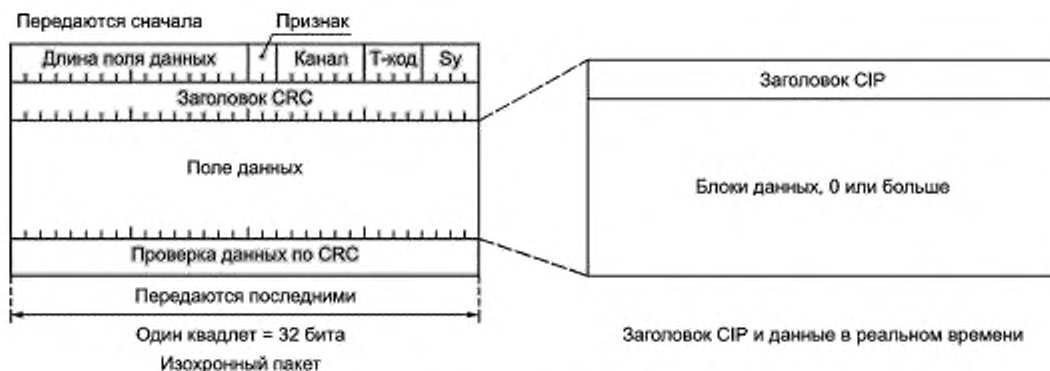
Передаются сначала

Признак

| Длина поля данных | | Канал | Т-код | Sy |
|---|---|---|---|---|

Заголовок CRC

Поле данных

Проверка данных по CRC

Передаются последними

Один квадлет = 32 бита

Изохронный пакет

Заголовок CIP

Блоки данных, 0 или больше

Заголовок CIP и данные в реальном времени